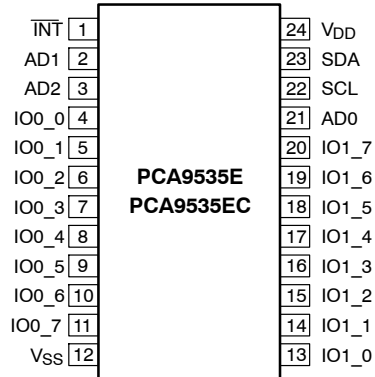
$\overline{INT}$ 1
AD1 2
AD2 3
IO0_0 4
IO0_1 5
IO0_2 6
IO0_3 7
IO0_4 8
IO0_5 9
IO0_6 10
IO0_7 11
$V_{SS}$ 12

PCA9535E
PCA9535EC

24 $V_{DD}$
23 SDA
22 SCL
21 AD0
20 IO1_7
19 IO1_6
18 IO1_5
17 IO1_4
16 IO1_3
15 IO1_2
14 IO1_1
13 IO1_0